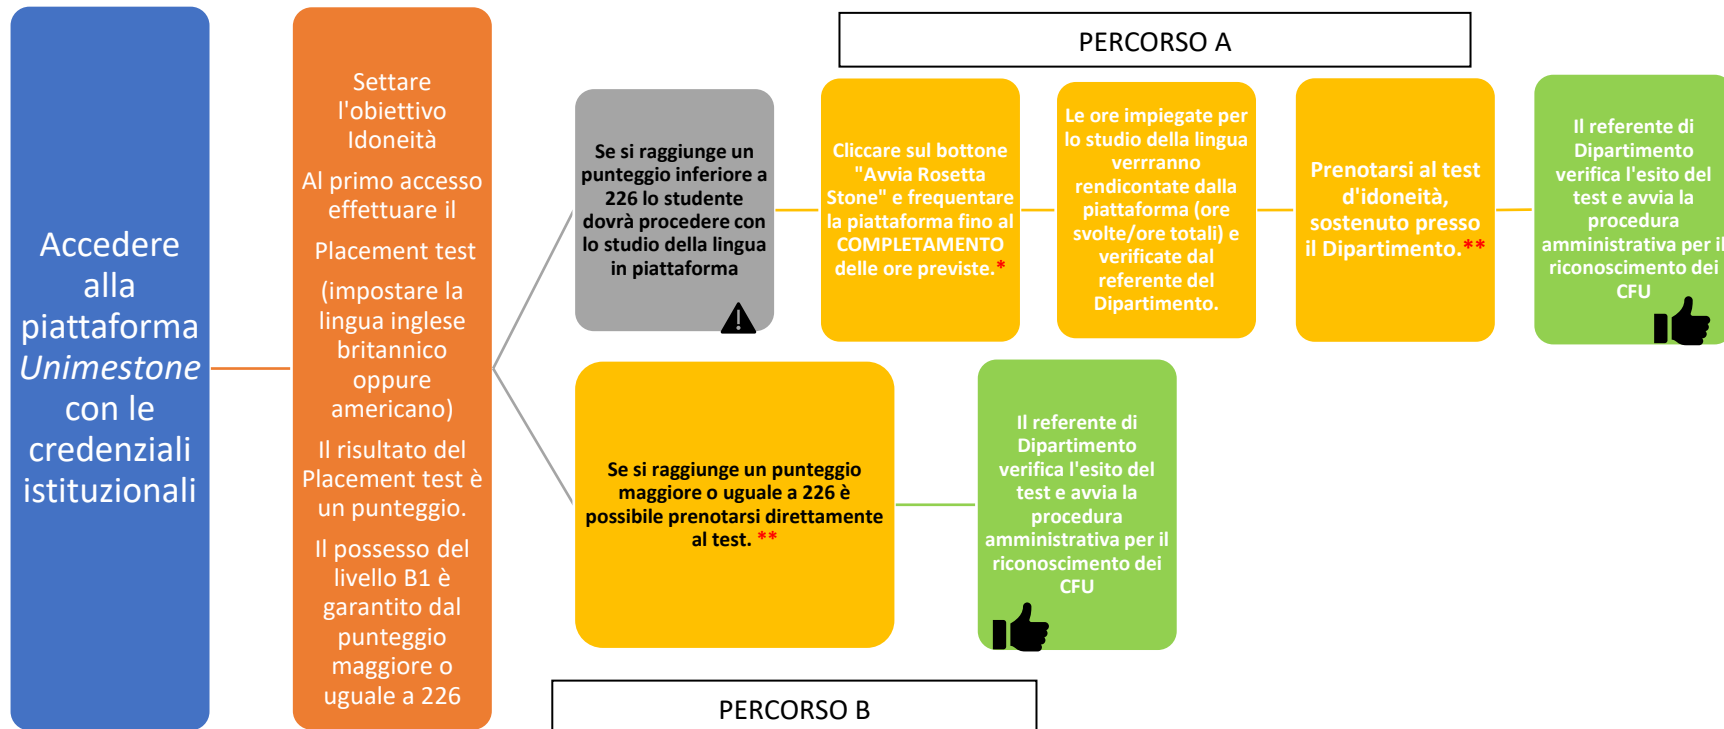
Accedere alla piattaforma *Unimestone* con le credenziali istituzionali

Settare l'obiettivo Idoneità

Al primo accesso effettuare il

Placement test

(impostare la lingua inglese britannico oppure americano)

Il risultato del Placement test è un punteggio.

Il possesso del livello B1 è garantito dal punteggio maggiore o uguale a 226

PERCORSO A

Se si raggiunge un punteggio inferiore a 226 lo studente dovrà procedere con lo studio della lingua in piattaforma

Cliccare sul bottone "Avvia Rosetta Stone" e frequentare la piattaforma fino al COMPLETAMENTO delle ore previste.*

Le ore impiegate per lo studio della lingua verrranno rendicontate dalla piattaforma (ore svolte/ore totali) e verificate dal referente del Dipartimento.

Prenotarsi al test d'idoneità, sostenuto presso il Dipartimento.**

Il referente di Dipartimento verifica l'esito del test e avvia la procedura amministrativa per il riconoscimento dei CFU

Se si raggiunge un punteggio maggiore o uguale a 226 è possibile prenotarsi direttamente al test. **

Il referente di Dipartimento verifica l'esito del test e avvia la procedura amministrativa per il riconoscimento dei CFU

PERCORSO B